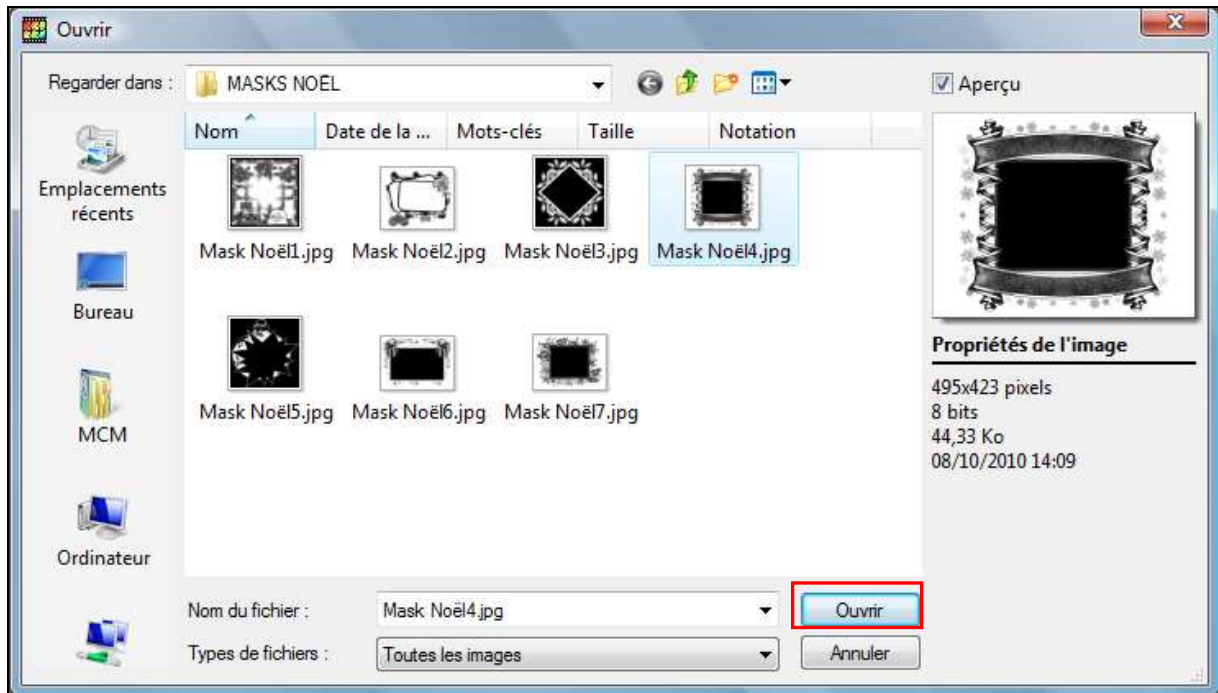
Ouvrir

Regarder dans : MASKS NOËL

Aperçu

Emplacements récents

Bureau

MCM

Ordinateur

| Nom | Date de la ... | Mots-clés | Taille | Notation |
|---|---|---|---|---|

Mask Noël1.jpg
Mask Noël2.jpg
Mask Noël3.jpg
Mask Noël4.jpg
Mask Noël5.jpg
Mask Noël6.jpg
Mask Noël7.jpg

Propriétés de l'image
495x423 pixels
8 bits
44,33 Ko
08/10/2010 14:09

Nom du fichier : Mask Noël4.jpg
Ouvrir
Types de fichiers : Toutes les images
Annuler